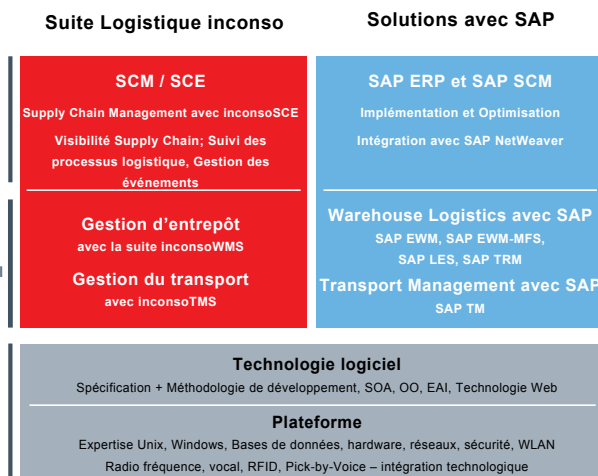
Suite Logistique inconso

SCM / SCE

Supply Chain Management avec inconsoSCE

Visibilité Supply Chain; Suivi des processus logistique, Gestion des événements

Gestion d'entrepôt
avec la suite inconsoWMS

Gestion du transport
avec inconsoTMS

Solutions avec SAP

SAP ERP et SAP SCM

Implémentation et Optimisation

Intégration avec SAP NetWeaver

Warehouse Logistics avec SAP
SAP EWM, SAP EWM-MFS, SAP LES, SAP TRM

Transport Management avec SAP
SAP TM

Technologie logiciel

Spécification + Méthodologie de développement, SOA, OO, EAI, Technologie Web

Plateforme

Expertise Unix, Windows, Bases de données, hardware, réseaux, sécurité, WLAN
Radio fréquence, vocal, RFID, Pick-by-Voice – intégration technologique